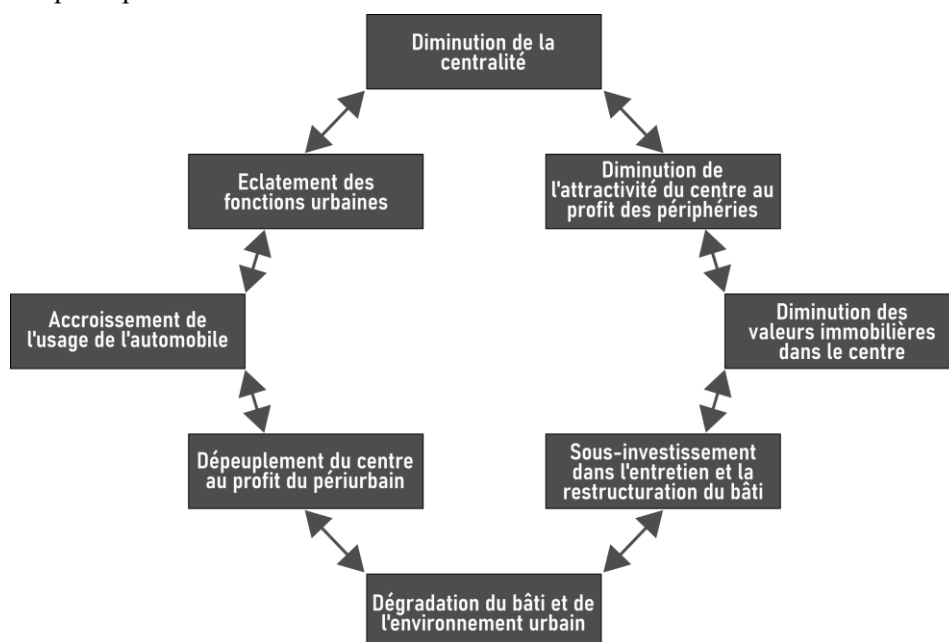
Diminution de la centralité

Diminution de l'attractivité du centre au profit des périphéries

Diminution des valeurs immobilières dans le centre

Sous-investissement dans l'entretien et la restructuration du bâti

Dégradation du bâti et de l'environnement urbain

Dépeuplement du centre au profit du périurbain

Accroissement de l'usage de l'automobile

Eclatement des fonctions urbaines